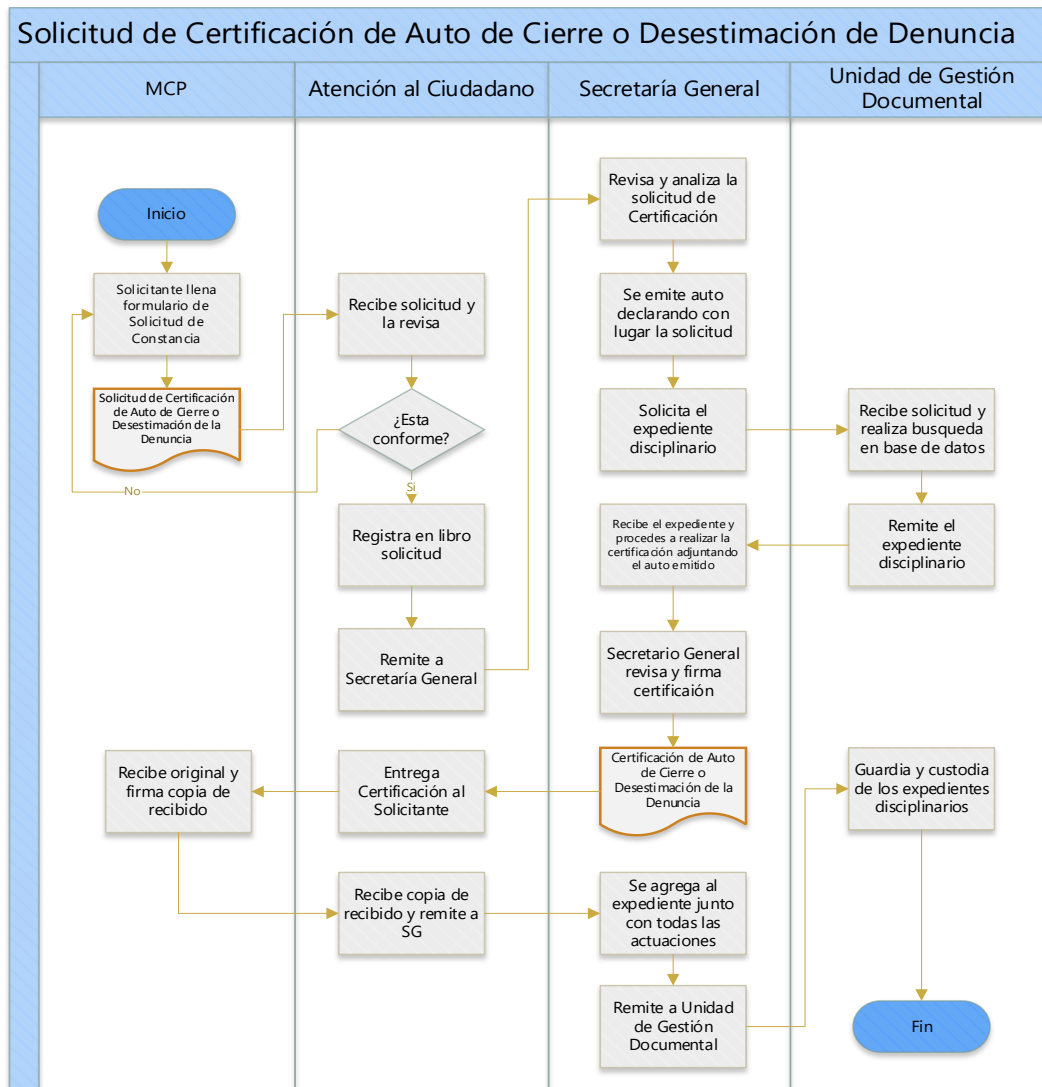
Solicitud de Certificación de Auto de Cierre o Desestimación de Denuncia

MCP

Inicio

Solicitante llena formulario de Solicitud de Constancia

Solicitud de Certificación de Auto de Cierre o Desestimación de la Denuncia

No

Recibe original y firma copia de recibido

Atención al Ciudadano

Recibe solicitud y la revisa

¿Esta conforme?

Si

Registra en libro solicitud

Remite a Secretaría General

Entrega Certificación al Solicitante

Recibe copia de recibido y remite a SG

Secretaría General

Revisa y analiza la solicitud de Certificación

Se emite auto declarando con lugar la solicitud

Solicita el expediente disciplinario

Recibe el expediente y procedes a realizar la certificación adjuntando el auto emitido

Secretario General revisa y firma certificaión

Certificación de Auto de Cierre o Desestimación de la Denuncia

Se agrega al expediente junto con todas las actuaciones

Remite a Unidad de Gestión Documental

Unidad de Gestión Documental

Recibe solicitud y realiza busqueda en base de datos

Remite el expediente disciplinario

Guardia y custodia de los expedientes disciplinarios

Fin